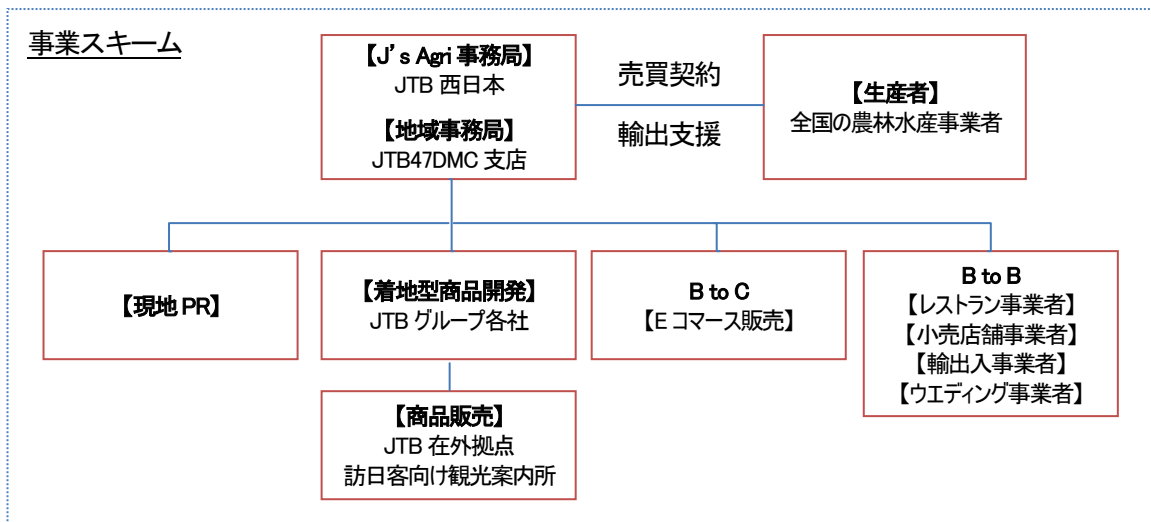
事業スキーム

【J's Agri 事務局】
JTB 西日本
【地域事務局】
JTB47DMC 支店

売買契約
輸出支援

【生産者】
全国の農林水産事業者

【現地 PR】

【着地型商品開発】
JTB グループ各社

B to C
【E コマース販売】

B to B
【レストラン事業者】
【小売店舗事業者】
【輸出入事業者】
【ウエディング事業者】

【商品販売】
JTB 在外拠点
訪日客向け観光案内所